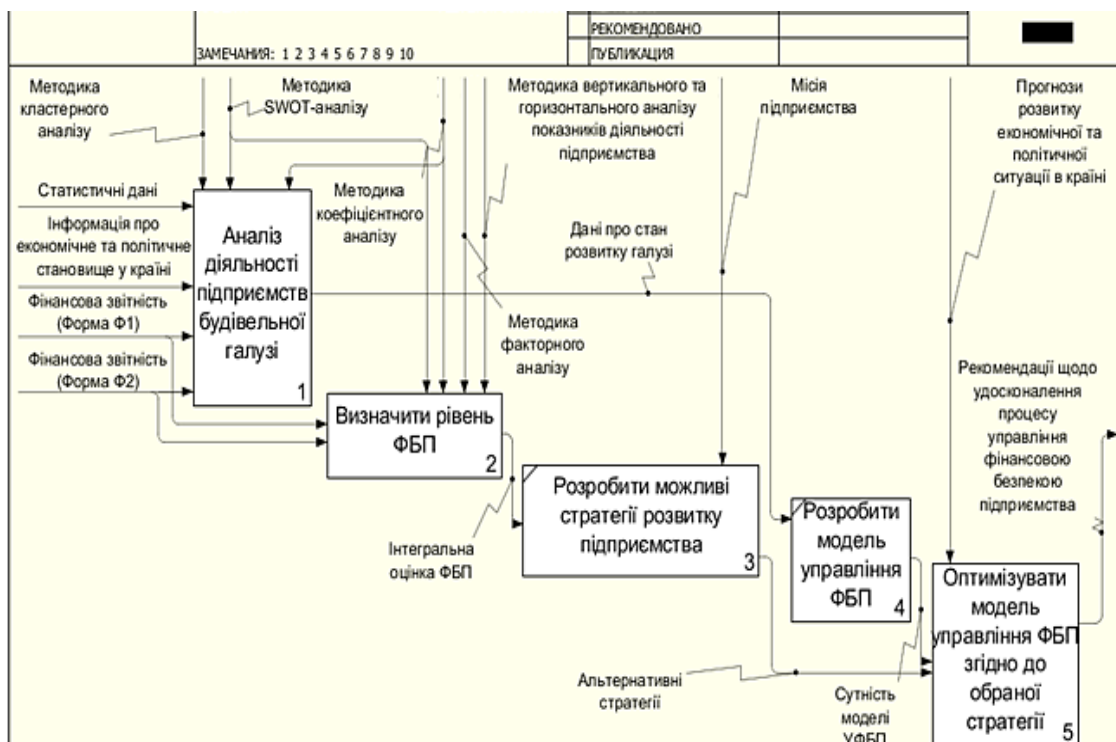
ЗАМЕЧАНИЯ: 1 2 3 4 5 6 7 8 9 10

РЕКОМЕНДОВАНО

ПУБЛИКАЦИЯ

Методика кластерного аналізу

Методика SWOT-аналізу

Методика вертикального та горизонтального аналізу показників діяльності підприємства

Місія підприємства

Прогнози розвитку економічної та політичної ситуації в країні

Статистичні дані

Інформація про економічне та політичне становище у країні

Фінансова звітність (Форма Ф1)

Фінансова звітність (Форма Ф2)

Аналіз діяльності підприємств будівельної галузі

1

Методика коефіцієнтного аналізу

Дані про стан розвитку галузі

Методика факторного аналізу

Визначити рівень ФБП

2

Розробити можливі стратегії розвитку підприємства

3

Інтегральна оцінка ФБП

Розробити модель управління ФБП

4

Рекомендації щодо удосконалення процесу управління фінансовою безпекою підприємства

Оптимізувати модель управління ФБП згідно до обраної стратегії

5

Альтернативні стратегії

Сутність моделі УФБП